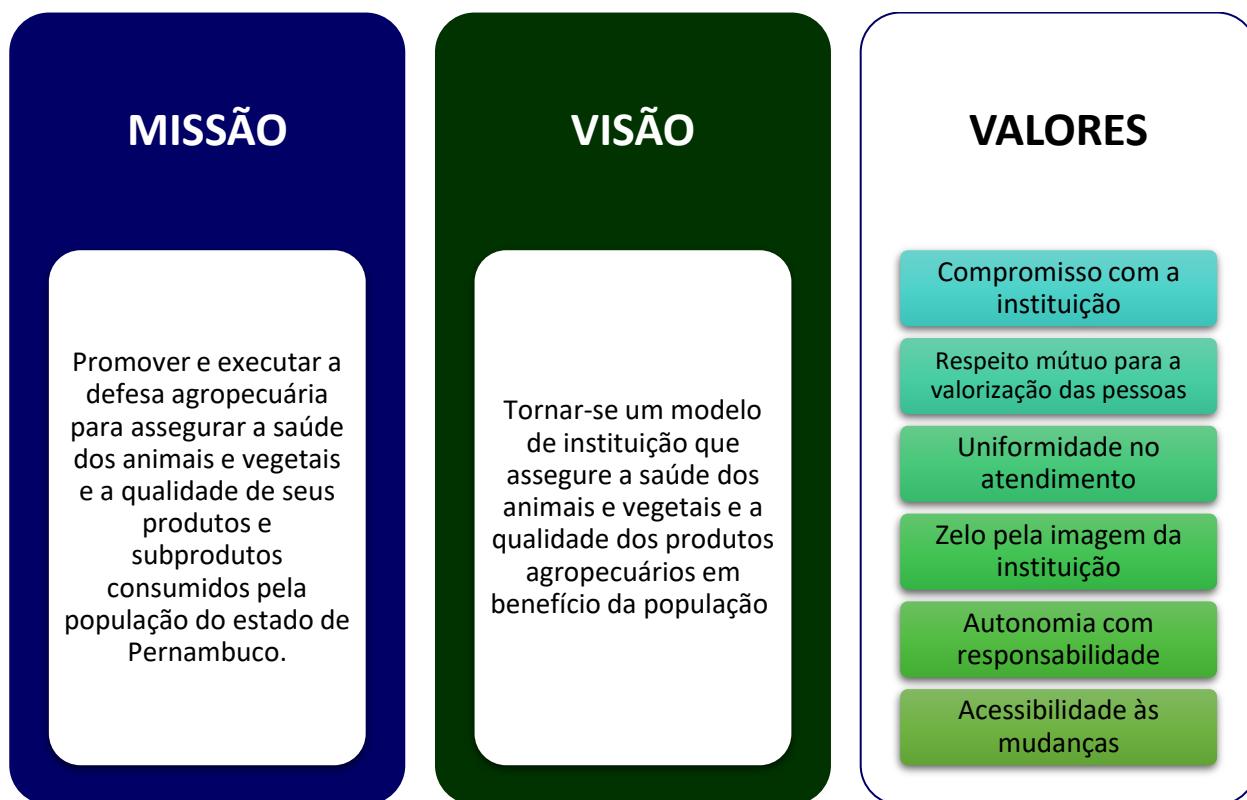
MISSÃO

Promover e executar a defesa agropecuária para assegurar a saúde dos animais e vegetais e a qualidade de seus produtos e subprodutos consumidos pela população do estado de Pernambuco.

VISÃO

Tornar-se um modelo de instituição que assegure a saúde dos animais e vegetais e a qualidade dos produtos agropecuários em benefício da população

VALORES

Compromisso com a instituição

Respeito mútuo para a valorização das pessoas

Uniformidade no atendimento

Zelo pela imagem da instituição

Autonomia com responsabilidade

Acessibilidade às mudanças